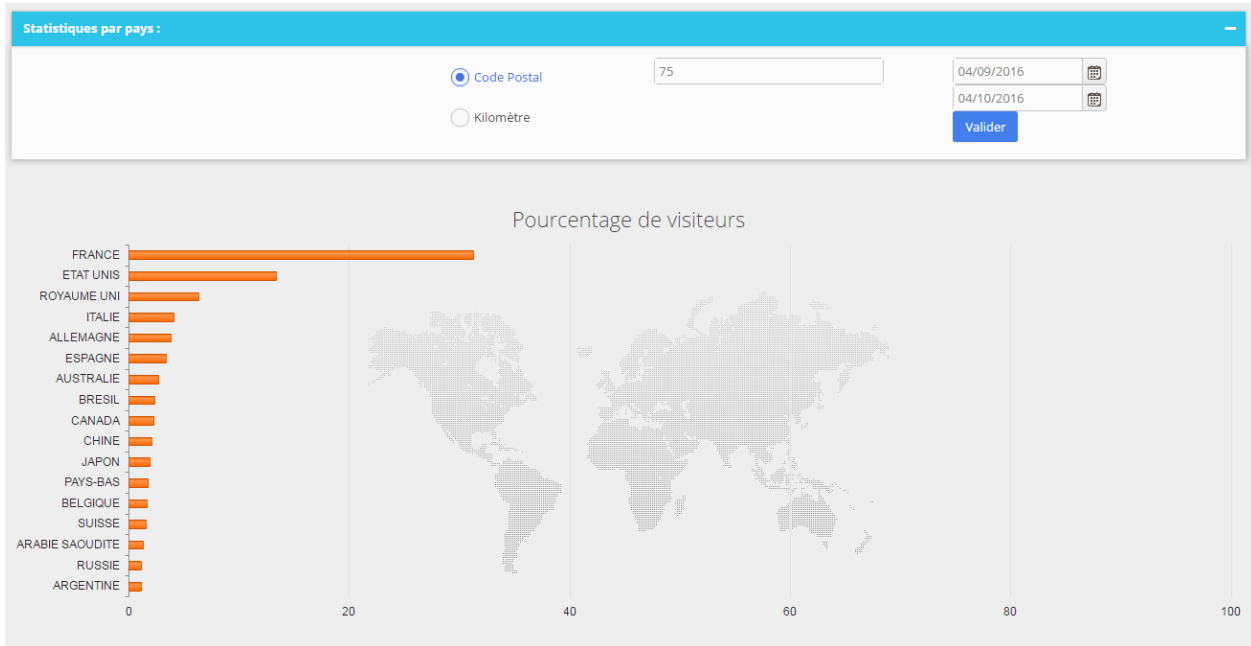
Statistiques par pays :

Code Postal

Kilomètre

75

04/09/2016

04/10/2016

Valider

Pourcentage de visiteurs

FRANCE
ETAT UNIS
ROYAUME UNI
ITALIE
ALLEMAGNE
ESPAGNE
AUSTRALIE
BRESIL
CANADA
CHINE
JAPON
PAYS-BAS
BELGIQUE
SUISSE
ARABIE SAOUDITE
RUSSIE
ARGENTINE

0
20
40
60
80
100